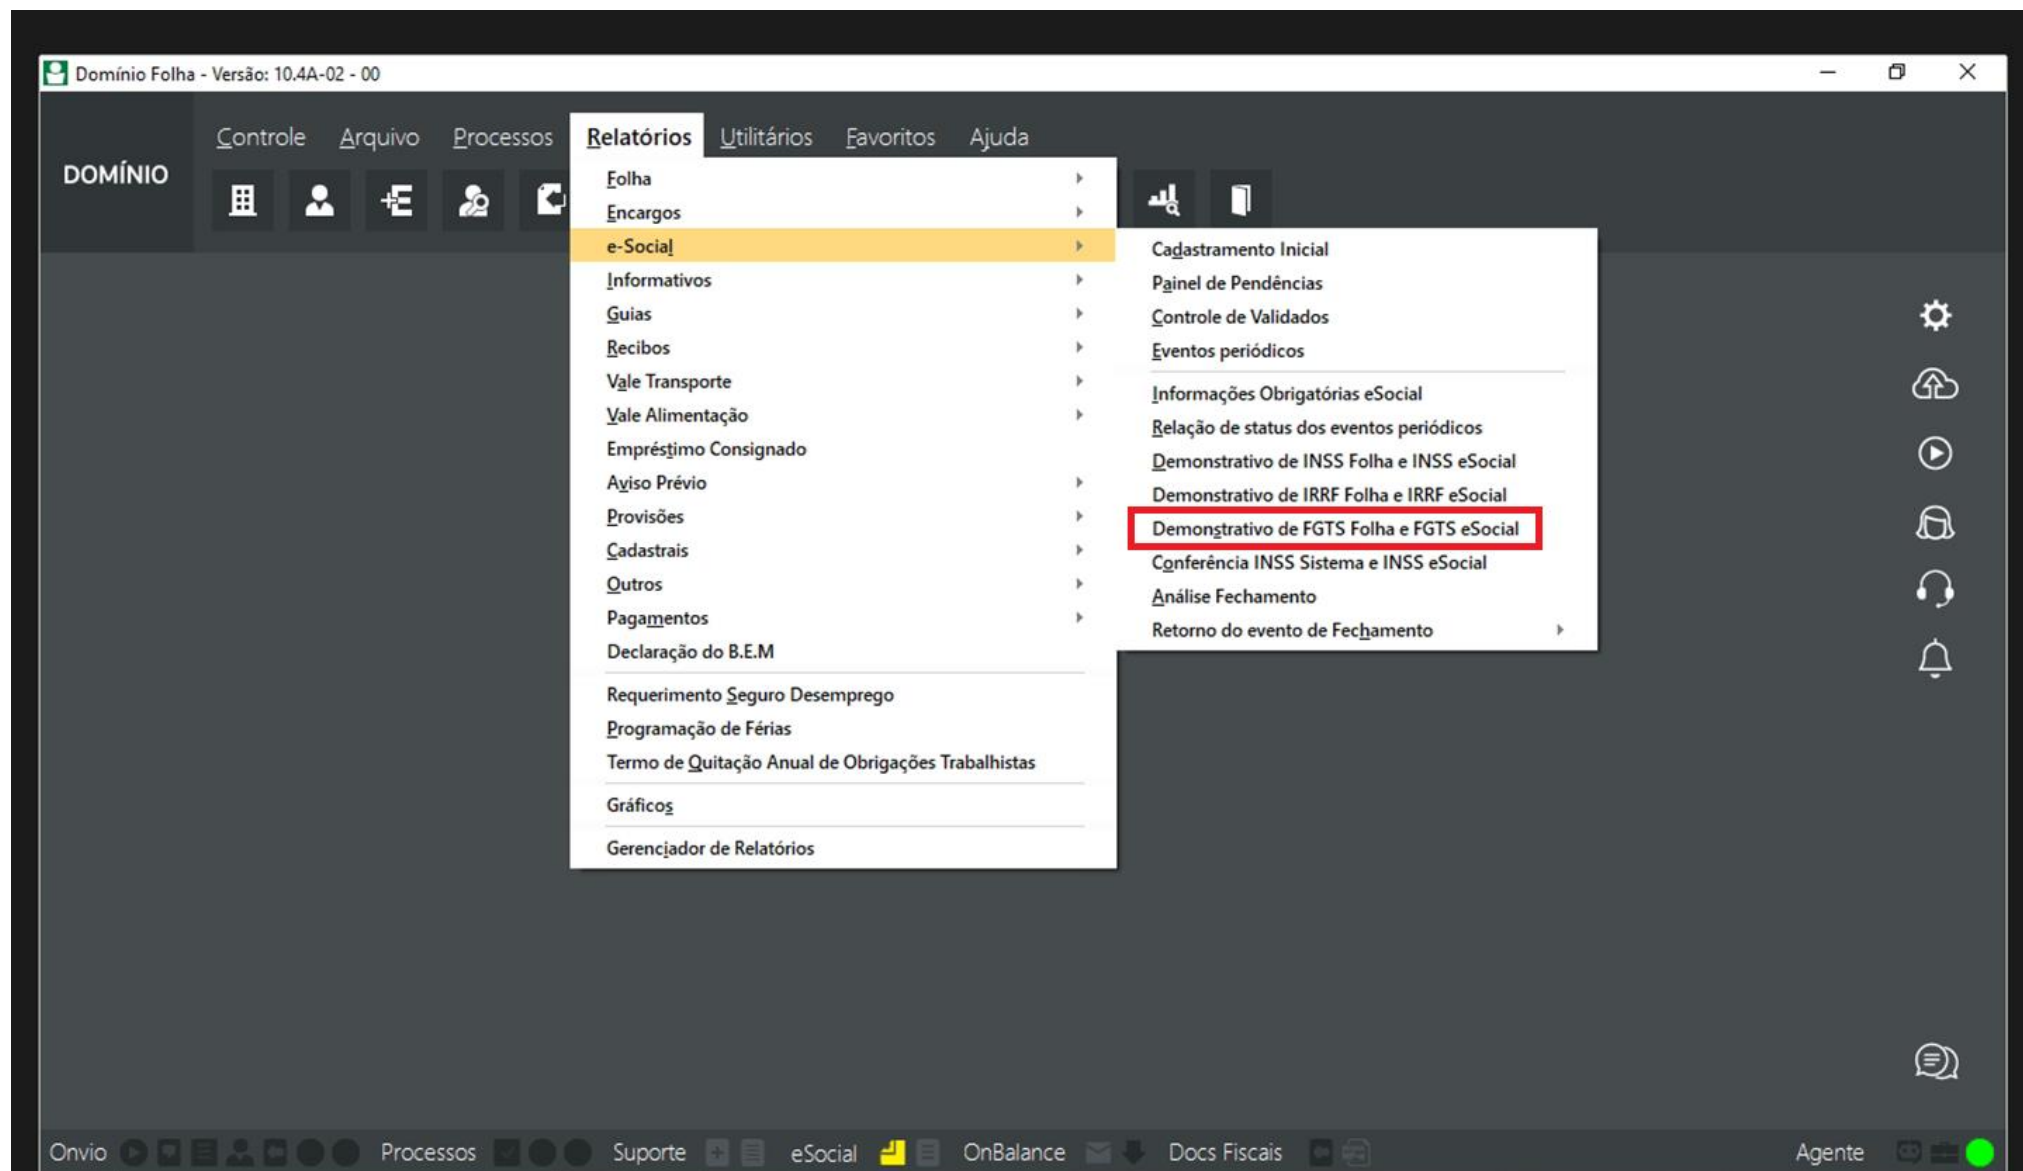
Domínio Folha - Versão: 10.4A-02 - 00

DOMÍNIO

Controle Arquivo Processos Relatórios Utilitários Favoritos Ajuda

Folha
Encargos
e-Social
Informativos
Guias
Recibos
Vale Transporte
Vale Alimentação
Empréstimo Consignado
Aviso Prévio
Provisões
Cadastrais
Outros
Pagamentos
Declaração do B.E.M
Requerimento Seguro Desemprego
Programação de Férias
Termo de Quitação Anual de Obrigações Trabalhistas
Gráficos
Gerenciador de Relatórios

Cadastramento Inicial
Painel de Pendências
Controle de Validados
Eventos periódicos
Informações Obrigatórias eSocial
Relação de status dos eventos periódicos
Demonstrativo de INSS Folha e INSS eSocial
Demonstrativo de IRRF Folha e IRRF eSocial
Demonstrativo de FGTS Folha e FGTS eSocial
Conferência INSS Sistema e INSS eSocial
Análise Fechamento
Retorno do evento de Fechamento

Onvio Processos Suporte eSocial OnBalance Docs Fiscais Agente